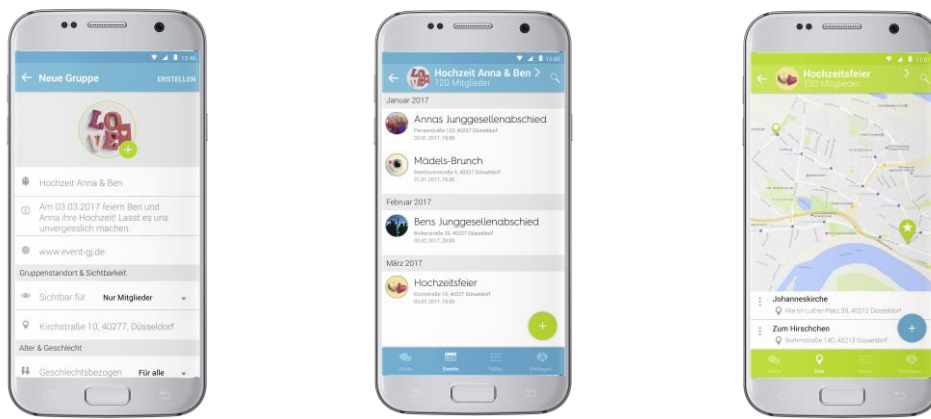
12:00
← Neue Gruppe
ERSTELLEN
LO VE
+
Hochzeit Anna & Ben
Am 03.03.2017 feiern Ben und Anna ihre Hochzeit! Lasst es uns unvergesslich machen.
www.event-gj.de
Gruppenstandort & Sichtbarkeit
Sichtbar für
Nur Mitglieder
Kirchstraße 10, 40277, Düsseldorf
Alter & Geschlecht
Geschlechtsbezogen
Für alle

12:00
← Hochzeit Anna & Ben >
120 Mitglieder
Januar 2017
Annas Junggesellenabschied
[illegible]
20.01.2017, 19:00
Mädels-Brunch
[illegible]
21.01.2017, 10:00
Februar 2017
Bens Junggesellenabschied
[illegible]
20.02.2017, 20:00
März 2017
Hochzeitsfeier
Kirchstraße 10, 40277 Düsseldorf
03.03.2017, 15:00
+
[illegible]
Events
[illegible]
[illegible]

12:00
← Hochzeitsfeier >
120 Mitglieder
Johanneskirche
Martin-Luther-Platz 39, 40212 Düsseldorf
Zum Hirschchen
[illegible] 40213 Düsseldorf
+
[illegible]
Orte
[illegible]
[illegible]